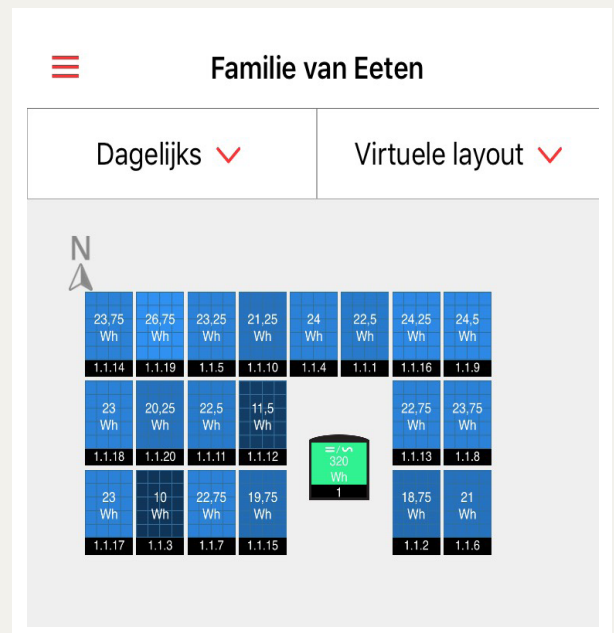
Familie van Eeten

Dagelijks

Virtuele layout

N

23,75 Wh
1.1.14

26,75 Wh
1.1.19

23,25 Wh
1.1.5

21,25 Wh
1.1.10

24 Wh
1.1.4

22,5 Wh
1.1.1

24,25 Wh
1.1.16

24,5 Wh
1.1.9

23 Wh
1.1.18

20,25 Wh
1.1.20

22,5 Wh
1.1.11

11,5 Wh
1.1.12

320 Wh
1

22,75 Wh
1.1.13

23,75 Wh
1.1.8

23 Wh
1.1.17

10 Wh
1.1.3

22,75 Wh
1.1.7

19,75 Wh
1.1.15

18,75 Wh
1.1.2

21 Wh
1.1.6